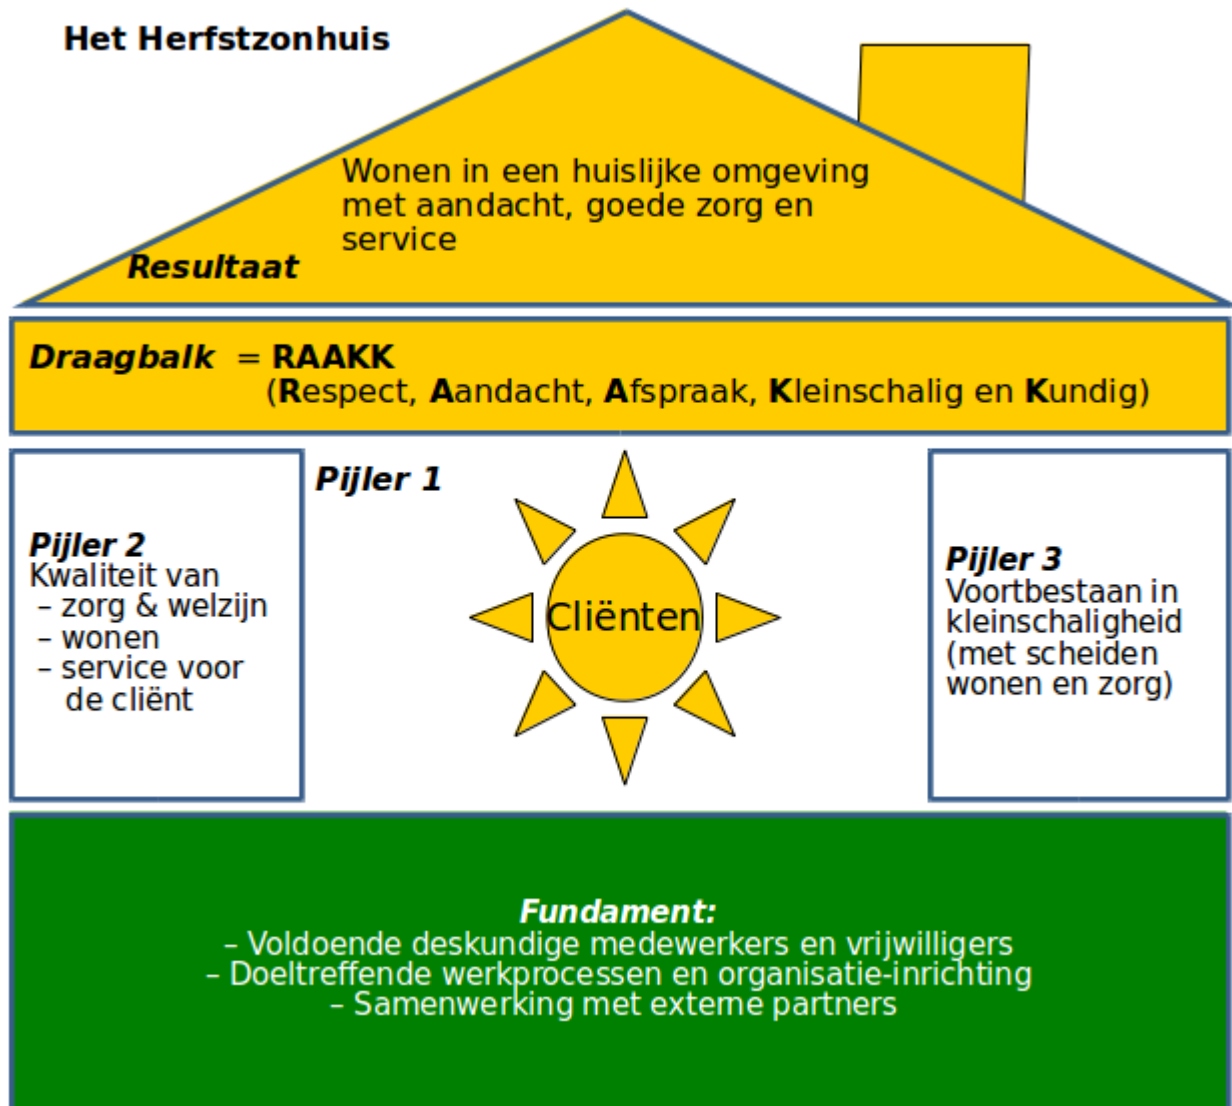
Het Herfstzonhuis

Wonen in een huislijke omgeving met aandacht, goede zorg en service

Resultaat

Draagbalk = RAAKK
(Respect, Aandacht, Afspraak, Kleinschalig en Kundig)

Pijler 1

Pijler 2
Kwaliteit van
– zorg & welzijn
– wonen
– service voor de cliënt

Cliënten

Pijler 3
Voortbestaan in kleinschaligheid (met scheiden wonen en zorg)

Fundament:
– Voldoende deskundige medewerkers en vrijwilligers
– Doeltreffende werkprocessen en organisatie-inrichting
– Samenwerking met externe partners